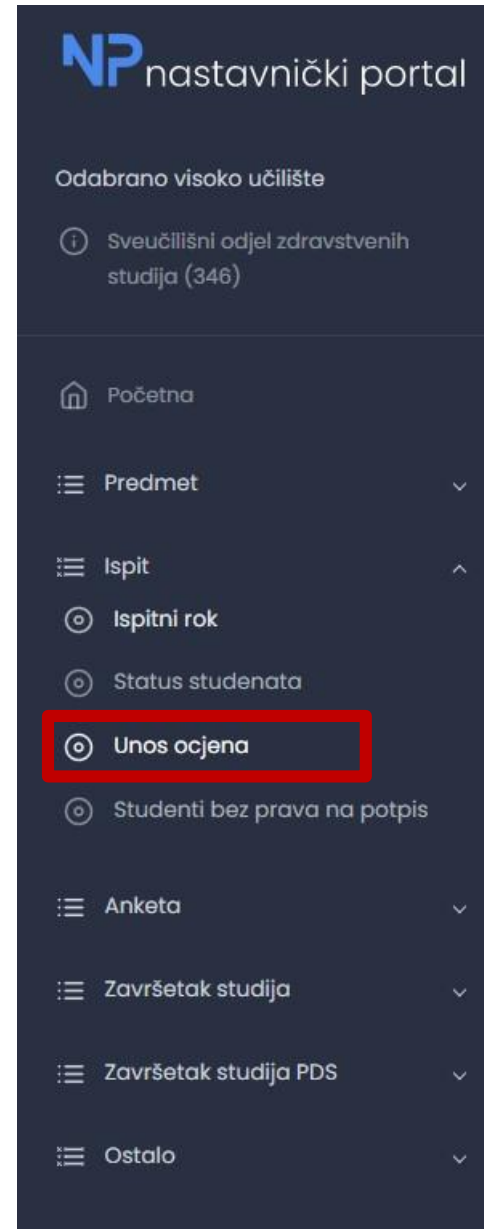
NP nastavnički portal

Odabrano visoko učilište

Sveučilišni odjel zdravstvenih studija (346)

Početna

Predmet

Ispit

Ispitni rok

Status studenata

Unos ocjena

Studenti bez prava na potpis

Anketa

Završetak studija

Završetak studija PDS

Ostalo